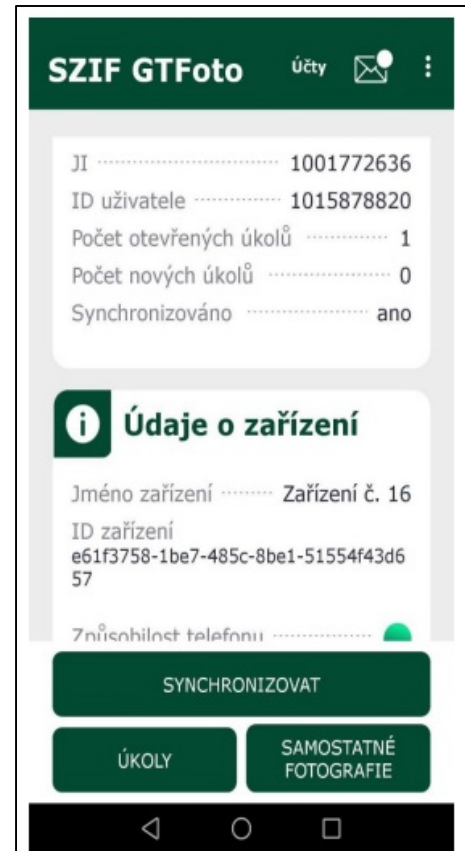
SZIF GTFoto

Účty

JI 1001772636

ID uživatele 1015878820

Počet otevřených úkolů 1

Počet nových úkolů 0

Synchronizováno ano

Údaje o zařízení

Jméno zařízení Zařízení č. 16

ID zařízení
e61f3758-1be7-485c-8be1-51554f43d657

Způsobilost telefonu

SYNCHRONIZOVAT

ÚKOLY

SAMOSTATNÉ FOTOGRAFIE